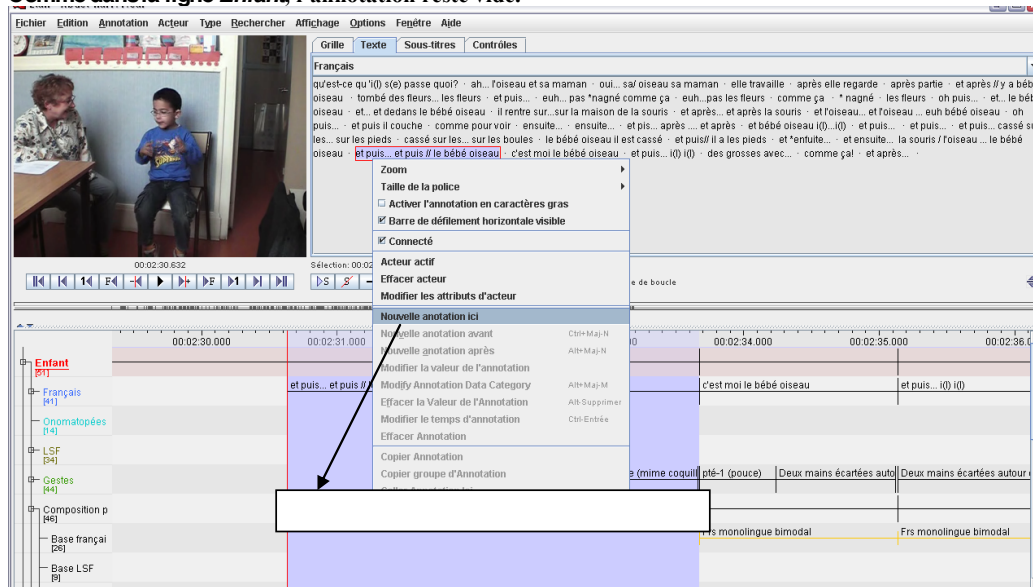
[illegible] dans la ligne Enfant, l'annotation reste vide.

Fichier Edition Annotation Acteur Type Rechercher Affichage Options Fenêtre Aide

Grille Texte Sous-titres Contrôles

Français

qu'est-ce qu'i(l) s(e) passe quoi? · ah... l'oiseau et sa maman · oui... sa/ oiseau sa maman · elle travaille · après elle regarde · après partie · et après // y a bébé oiseau · tombé des fleurs... les fleurs · et puis... · euh... pas *nagné comme ça · euh...pas les fleurs · comme ça · * nagné · les fleurs · oh puis... · et... le bébé oiseau · et... et dedans le bébé oiseau · il rentre sur...sur la maison de la souris · et après... et après la souris · et l'oiseau... et l'oiseau ... euh bébé oiseau · oh puis... · et puis il couche · comme pour voir · ensuite... · ensuite... · et pis... après .... et après · et bébé oiseau i(l)...i(l) · et puis... · et puis... · et puis... cassé sur les... sur les pieds · cassé sur les... sur les boules · le bébé oiseau il est cassé · et puis// il a les pieds · et *enfuite... · et ensuite... la souris / l'oiseau ... le bébé oiseau · et puis... et puis // le bébé oiseau · c'est moi le bébé oiseau · et puis... i(l) i(l) · des grosses avec... · comme ça! · et après... ·

00:02:30.632

Sélection: 00:02

Zoom
Taille de la police
Activer l'annotation en caractères gras
Barre de défilement horizontale visible
Connecté
Acteur actif
Effacer acteur
Modifier les attributs d'acteur
Nouvelle anotation ici
Nouvelle anotation avant Ctrl+Maj-N
Nouvelle anotation après Alt+Maj-N
Modifier la valeur de l'annotation
Modify Annotation Data Category Alt+Maj-M
Effacer la Valeur de l'Annotation Alt-Supprimer
Modifier le temps d'annotation Ctrl-Entrée
Effacer Annotation
Copier Annotation
Copier groupe d'Annotation

e de boucle

00:02:30.000 00:02:31.000 00:02:34.000 00:02:35.000 00:02:36.0

Enfant [61]
Français [41]
Onomatopées [14]
LSF [34]
Gestes [44]
Composition p [46]
Base françai [26]
Base LSF [9]

et puis... et puis // l
c'est moi le bébé oiseau
et puis... i(l) i(l)
e (mime coquil
pté-1 (pouce)
Deux mains écartées auto
Deux mains écartées autour
rs monolingue bimodal
Frs monolingue bimodal